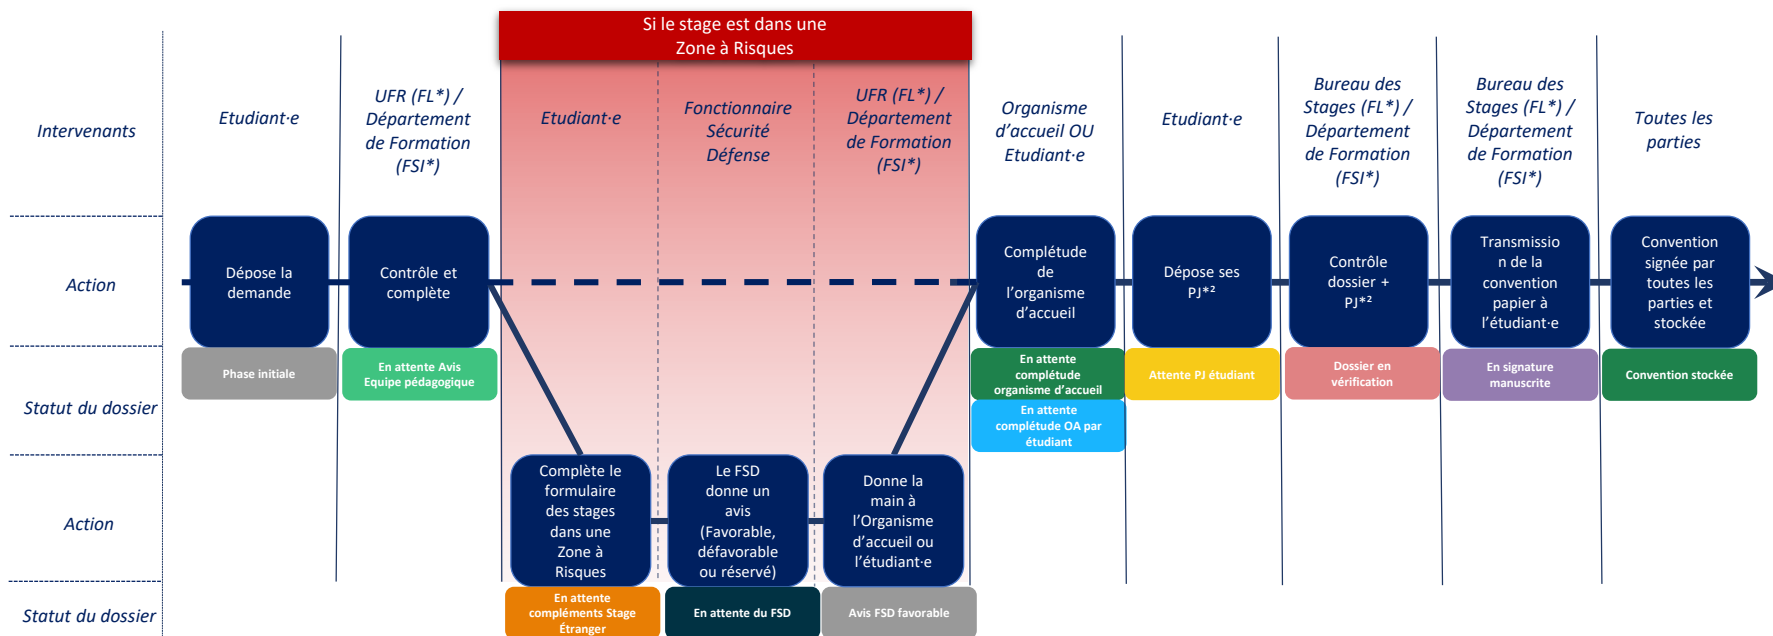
Si le stage est dans une Zone à Risques

Intervenants

Etudiant·e

UFR (FL*) / Département de Formation (FSI*)

Etudiant·e

Fonctionnaire Sécurité Défense

UFR (FL*) / Département de Formation (FSI*)

Organisme d'accueil OU Etudiant·e

Etudiant·e

Bureau des Stages (FL*) / Département de Formation (FSI*)

Bureau des Stages (FL*) / Département de Formation (FSI*)

Toutes les parties

Action

Dépose la demande

Contrôle et complète

Complétude de l'organisme d'accueil

Dépose ses PJ*²

Contrôle dossier + PJ*²

Transmission de la convention papier à l'étudiant·e

Convention signée par toutes les parties et stockée

Statut du dossier

Phase initiale

En attente Avis Equipe pédagogique

En attente complétude organisme d'accueil

En attente complétude OA par étudiant

Attente PJ étudiant

Dossier en vérification

En signature manuscrite

Convention stockée

Action

Complète le formulaire des stages dans une Zone à Risques

Le FSD donne un avis (Favorable, défavorable ou réservé)

Donne la main à l'Organisme d'accueil ou l'étudiant·e

Statut du dossier

En attente compléments Stage Étranger

En attente du FSD

Avis FSD favorable